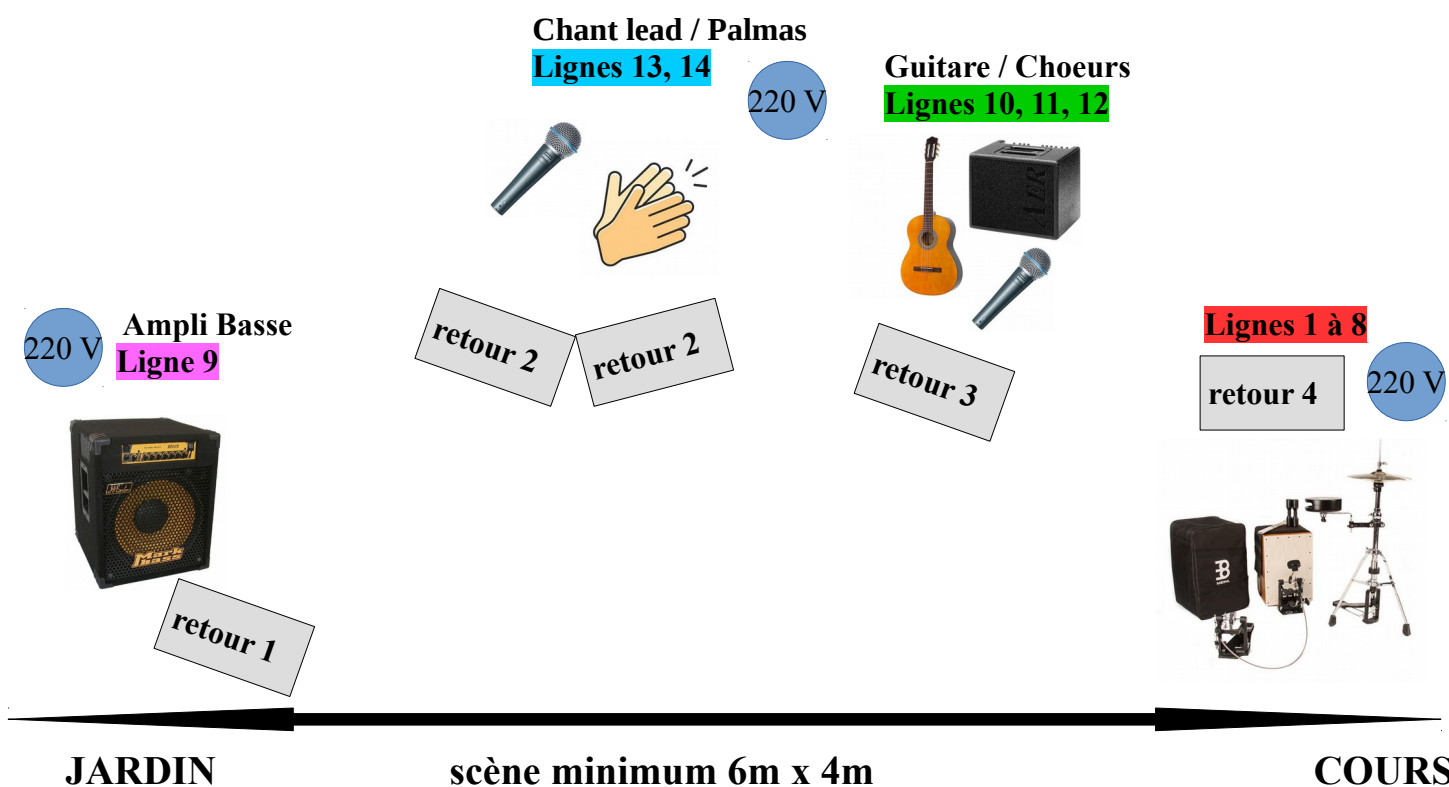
Chant lead / Palmas
Lignes 13, 14

220 V

Guitare / Choeurs
Lignes 10, 11, 12

220 V

Ampli Basse
Ligne 9

retour 2

retour 2

retour 3

Lignes 1 à 8

retour 4

220 V

retour 1

JARDIN

scène minimum 6m x 4m

COURS